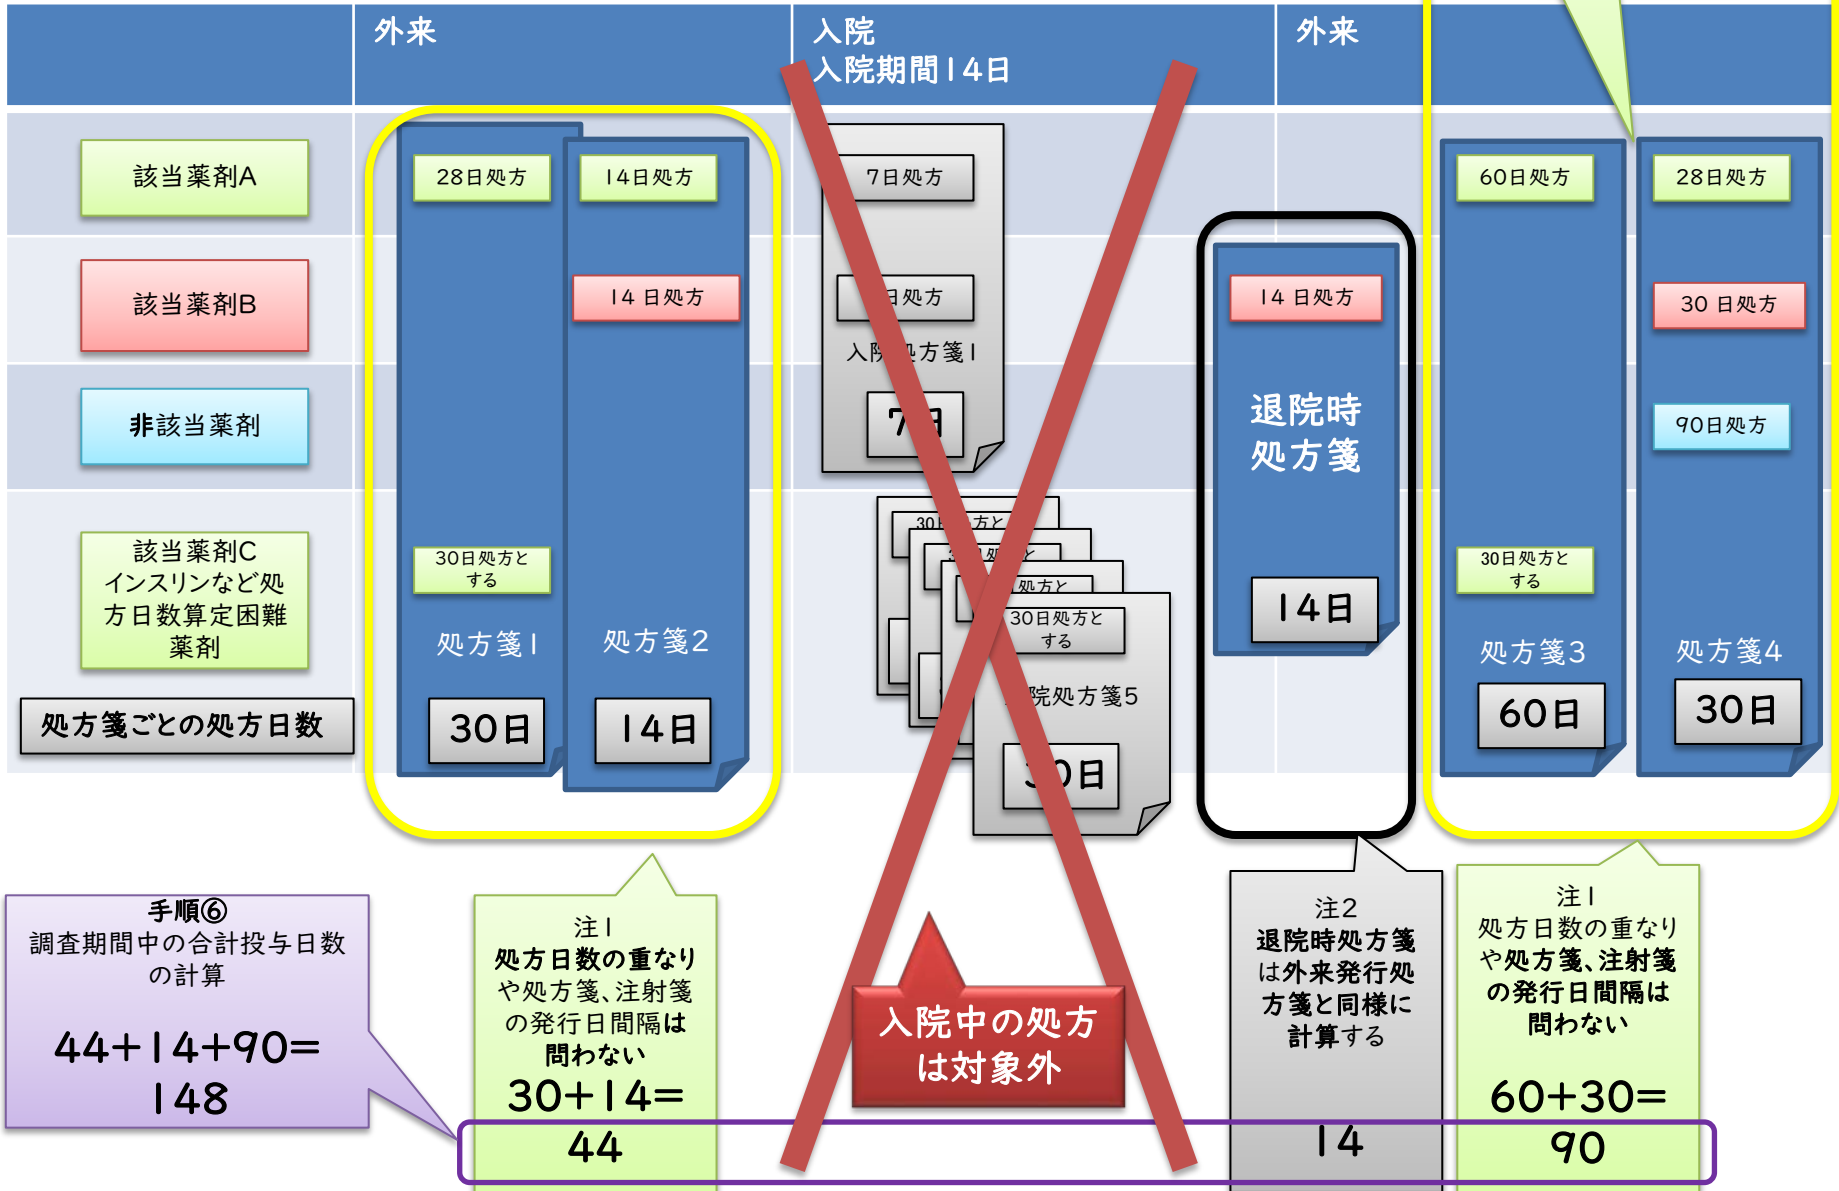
外来

入院
入院期間14日

外来

該当薬剤A

該当薬剤B

非該当薬剤

該当薬剤C
インスリンなど処方日数算定困難薬剤

処方箋ごとの処方日数

28日処方

30日処方とする

処方箋1

30日

14日処方

14 日処方

処方箋2

14日

7日処方

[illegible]日処方

入院処方箋1

7日

30日処方と

30日処方と

処方と

30日処方とする

入院処方箋5

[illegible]0日

14 日処方

退院時処方箋

14日

60日処方

30日処方とする

処方箋3

60日

28日処方

30 日処方

90日処方

処方箋4

30日

手順⑥
調査期間中の合計投与日数の計算

44+14+90=
148

注1
処方日数の重なりや処方箋、注射箋の発行日間隔は問わない
30+14=
44

入院中の処方は対象外

注2
退院時処方箋は外来発行処方箋と同様に計算する
14

注1
処方日数の重なりや処方箋、注射箋の発行日間隔は問わない
60+30=
90